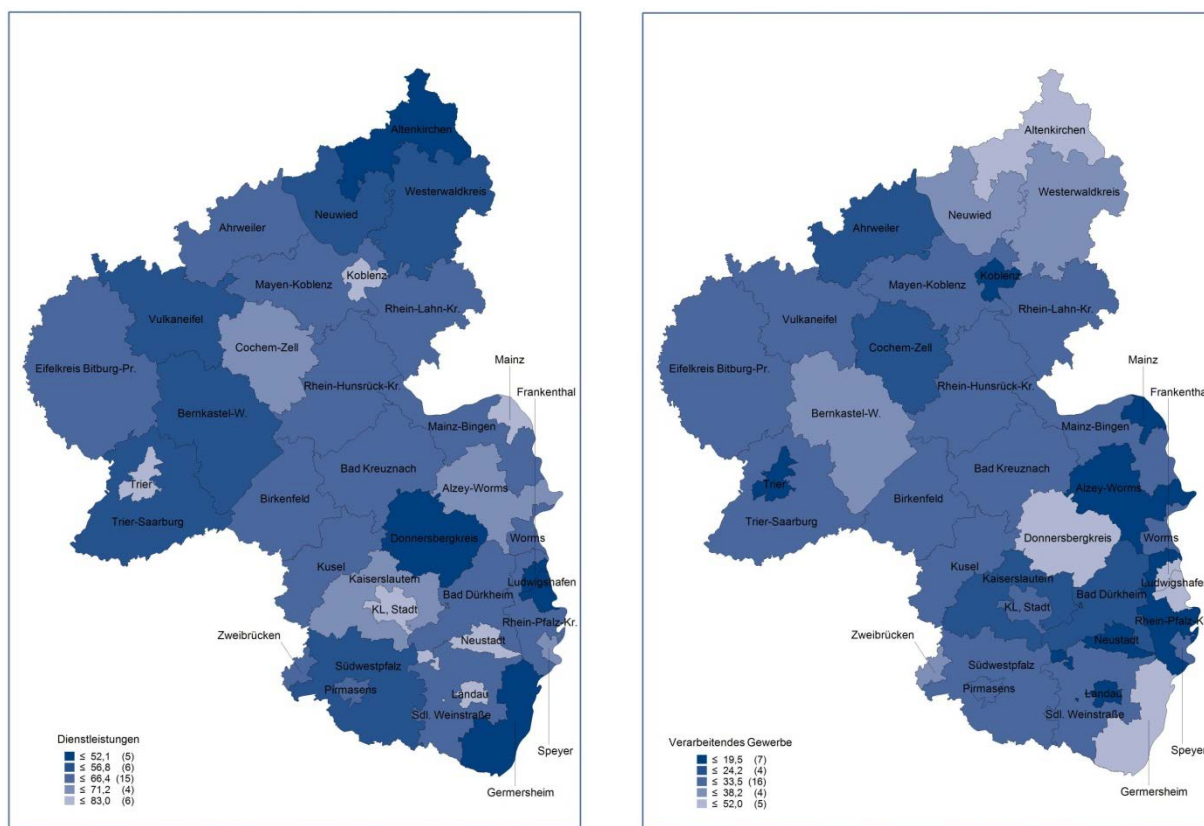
Altenkirchen
Westerwaldkreis
Neuwied
Ahrweiler
Koblenz
Mayen-Koblenz
Rhein-Lahn-Kr.
Vulkaneifel
Cochem-Zell
Eifelkreis Bitburg-Pr.
Rhein-Hunsrück-Kr.
Mainz
Frankenthal
Bernkastel-W.
Mainz-Bingen
Bad Kreuznach
Trier
Birkenfeld
Alzey-Worms
Trier-Saarburg
Donnersbergkreis
Worms
Kusel
Kaiserslautern
Ludwigshafen
Bad Dürkheim
KL, Stadt
Rhein-Pfalz-Kr.
Zweibrücken
Neustadt
Südwestpfalz
Pirmasens
Landau
Sdl. Weinstraße
Speyer
Germersheim

Dienstleistungen
≤ 52,1 (5)
≤ 56,8 (6)
≤ 66,4 (15)
≤ 71,2 (4)
≤ 83,0 (6)

Altenkirchen
Westerwaldkreis
Neuwied
Ahrweiler
Koblenz
Mayen-Koblenz
Rhein-Lahn-Kr.
Vulkaneifel
Cochem-Zell
Eifelkreis Bitburg-Pr.
Rhein-Hunsrück-Kr.
Mainz
Frankentha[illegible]
Bernkastel-W.
Mainz-Bingen
Bad Kreuznach
Trier
Birkenfeld
Alzey-Worms
Trier-Saarburg
Donnersbergkreis
Worms
Kusel
Kaiserslautern
Ludwigshafe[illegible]
Bad Dürkheim
KL, Stadt
Rhein-Pfalz-K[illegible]
Zweibrücken
Neustadt
Südwestpfalz
Pirmasens
Landau
Sdl. Weinstraße
Speye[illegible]
Germersheim

Verarbeitendes Gewerbe
≤ 19,5 (7)
≤ 24,2 (4)
≤ 33,5 (16)
≤ 38,2 (4)
≤ 52,0 (5)